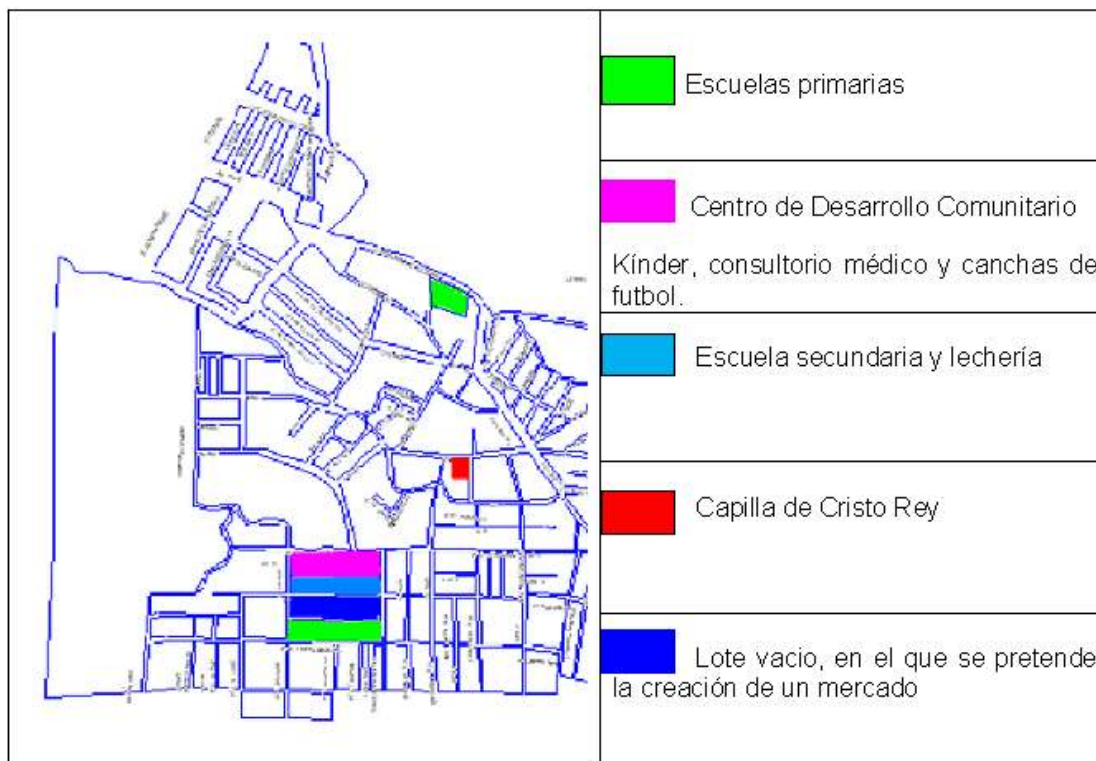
| Escuelas primarias |
|---|
| Centro de Desarrollo Comunitario<br>Kínder, consultorio médico y canchas de futbol. |
| Escuela secundaria y lechería |
| Capilla de Cristo Rey |
| Lote vacio, en el que se pretende la creación de un mercado |